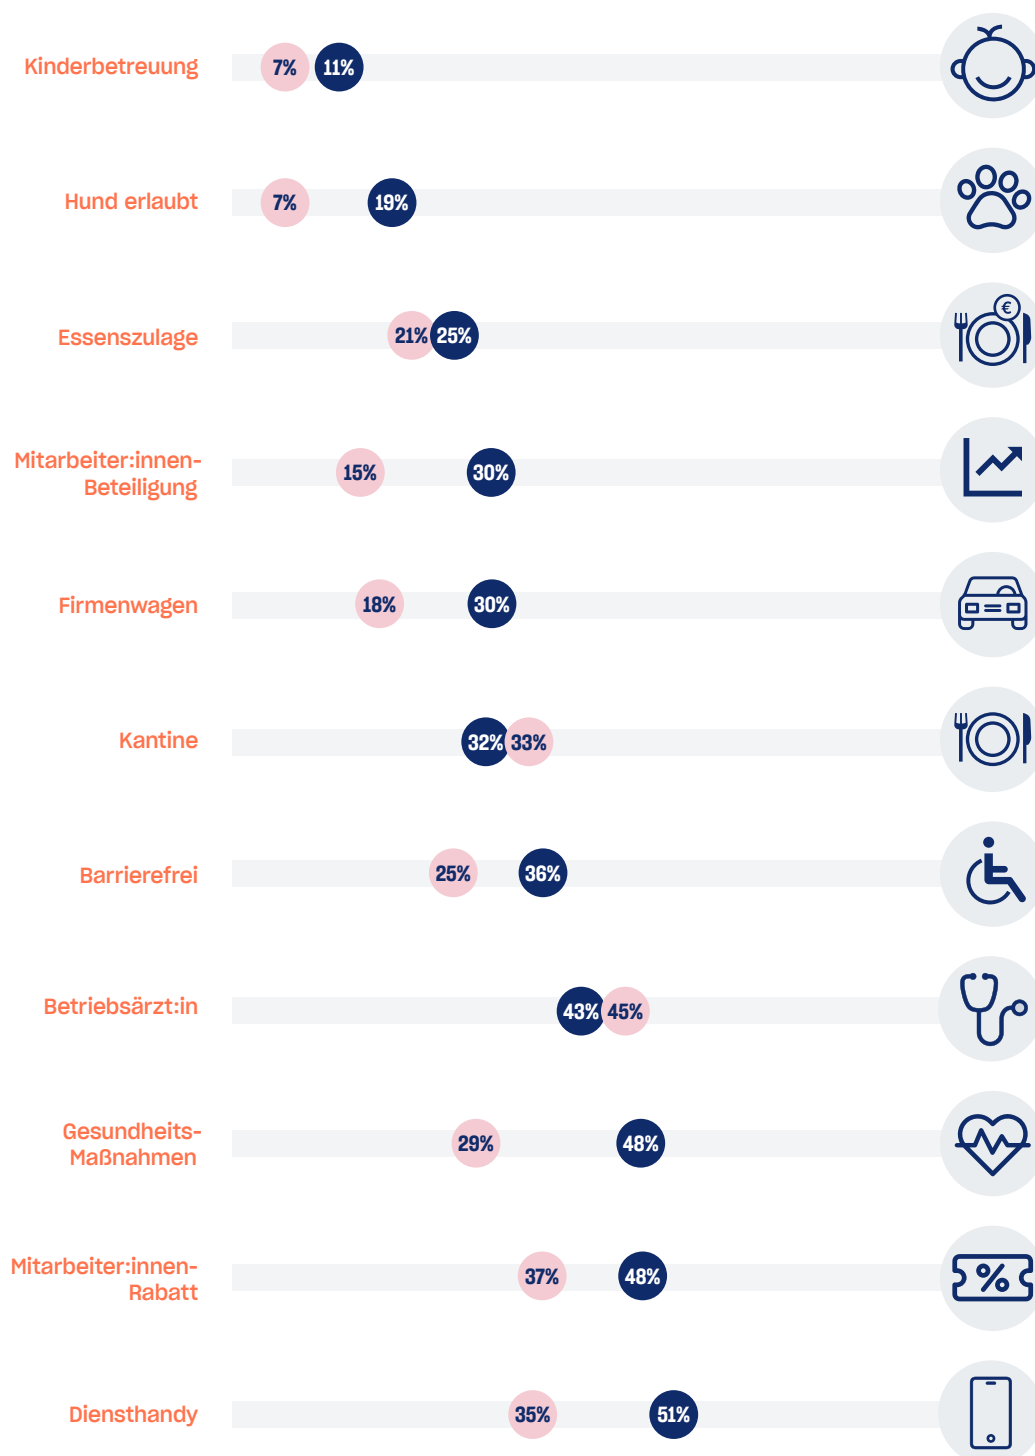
Kinderbetreuung 7% 11%

Hund erlaubt 7% 19%

Essenszulage 21% 25%

Mitarbeiter:innen-Beteiligung 15% 30%

Firmenwagen 18% 30%

Kantine 32% 33%

Barrierefrei 25% 36%

Betriebsärzt:in 43% 45%

Gesundheits-Maßnahmen 29% 48%

Mitarbeiter:innen-Rabatt 37% 48%

Diensthandy 35% 51%